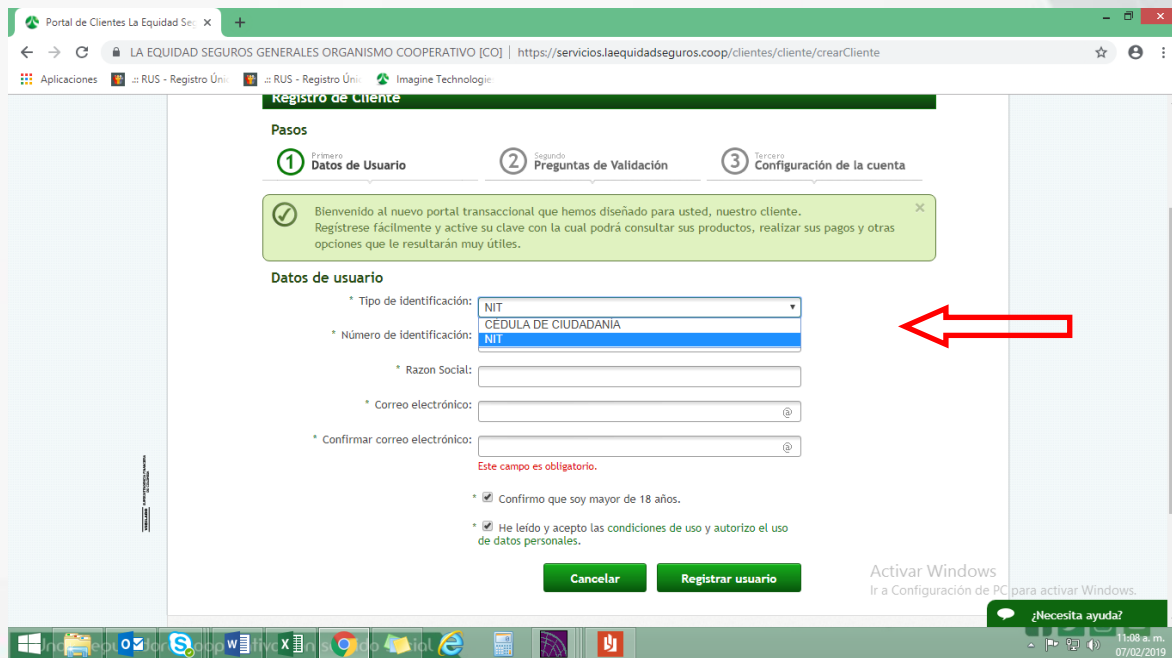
Portal de Clientes La Equidad Seg ×

LA EQUIDAD SEGUROS GENERALES ORGANISMO COOPERATIVO [CO] | https://servicios.laequidadseguros.coop/clientes/cliente/crearCliente

Aplicaciones .:: RUS - Registro Únic .:: RUS - Registro Únic Imagine Technologie

Registro de Cliente

Pasos

1 Primero Datos de Usuario
2 Segundo Preguntas de Validación
3 Tercero Configuración de la cuenta

Bienvenido al nuevo portal transaccional que hemos diseñado para usted, nuestro cliente. Regístrese fácilmente y active su clave con la cual podrá consultar sus productos, realizar sus pagos y otras opciones que le resultarán muy útiles.

Datos de usuario

* Tipo de identificación: NIT
CEDULA DE CIUDADANIA
NIT

* Número de identificación:

* Razon Social:

* Correo electrónico:

* Confirmar correo electrónico:

Este campo es obligatorio.

* Confirmo que soy mayor de 18 años.

* He leído y acepto las condiciones de uso y autorizo el uso de datos personales.

Cancelar Registrar usuario

Activar Windows
Ir a Configuración de PC para activar Windows.

¿Necesita ayuda?

11:08 a. m.
07/02/2019